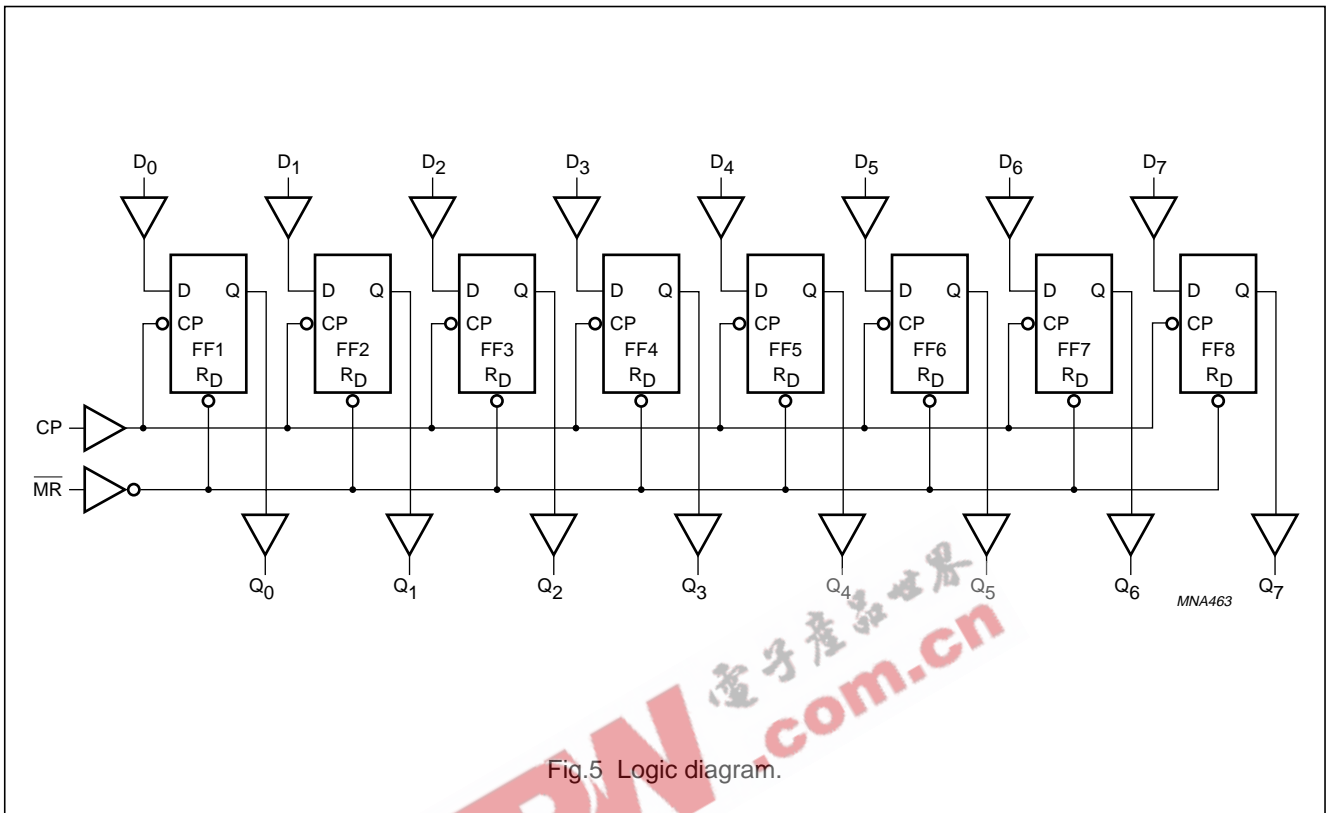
$D_0$ $D_1$ $D_2$ $D_3$ $D_4$ $D_5$ $D_6$ $D_7$

D Q CP FF1 $R_D$

D Q CP FF2 $R_D$

D Q CP FF3 $R_D$

D Q CP FF4 $R_D$

D Q CP FF5 $R_D$

D Q CP FF6 $R_D$

D Q CP FF7 $R_D$

D Q CP FF8 $R_D$

CP

$\overline{MR}$

$Q_0$ $Q_1$ $Q_2$ $Q_3$ $Q_4$ $Q_5$ $Q_6$ $Q_7$

MNA463

电子产品世界 .com.cn

Fig.5 Logic diagram.